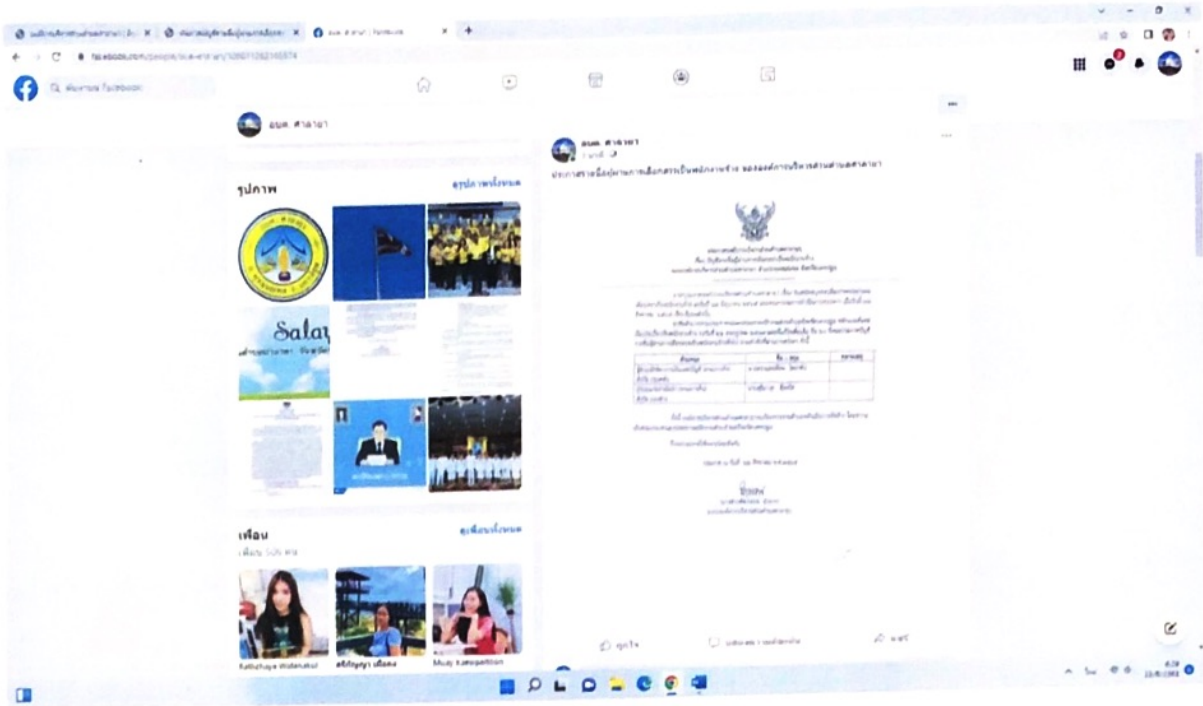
อบต. ศาลายา | Facebook

ค้นหาบน Facebook

อบต. ศาลายา

รูปภาพ

ดูรูปภาพทั้งหมด

Salay

เพื่อน

ดูเพื่อนทั้งหมด

Kathichaya Wattanakul

ศรีกัญญา เพื่อคง

Mudy Kamopattion

อบต. ศาลายา

ประกาศรายชื่อผู้ผ่านการเลือกสรรเป็นพนักงานจ้าง ขององค์การบริหารส่วนตำบลศาลายา

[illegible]

ถูกใจ

แสดงความคิดเห็น

แชร์